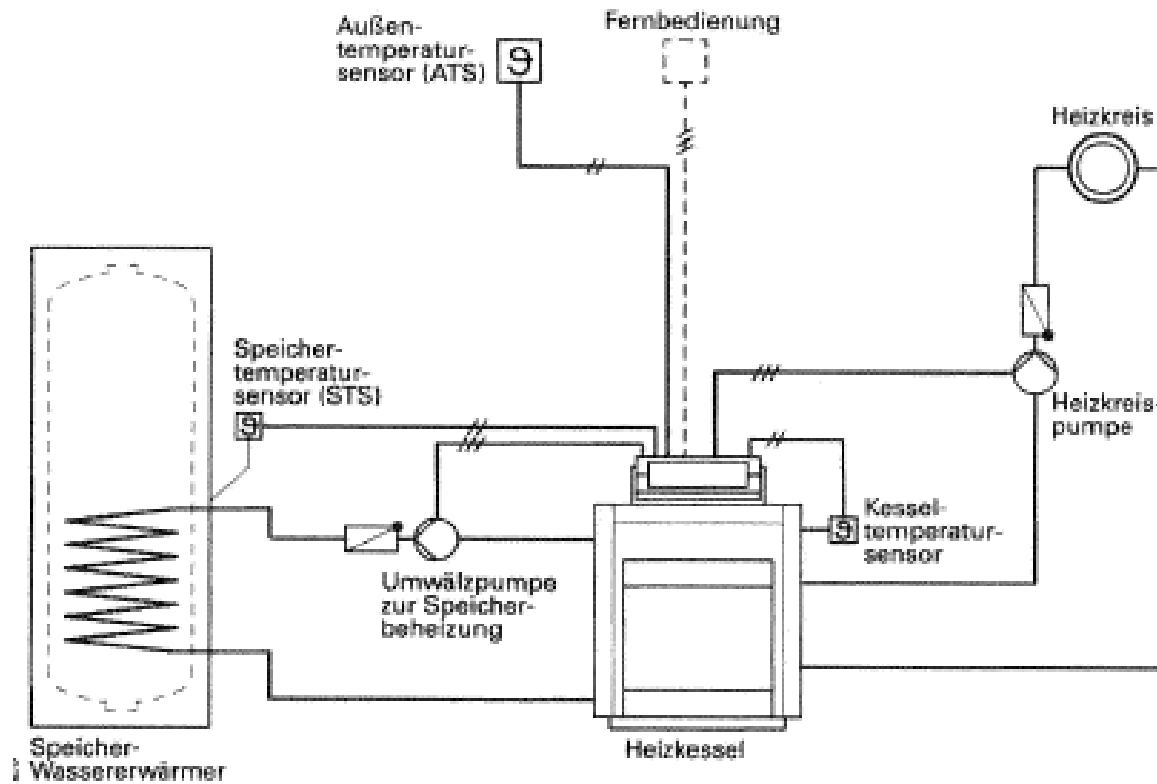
Außentemperatursensor (ATS) $\vartheta$

Fernbedienung

Heizkreis

Speichertemperatursensor (STS) $\vartheta$

Heizkreispumpe

Kesseltemperatursensor $\vartheta$

Umwälzpumpe zur Speicherbeheizung

Speicher-Wassererwärmer

Heizkessel